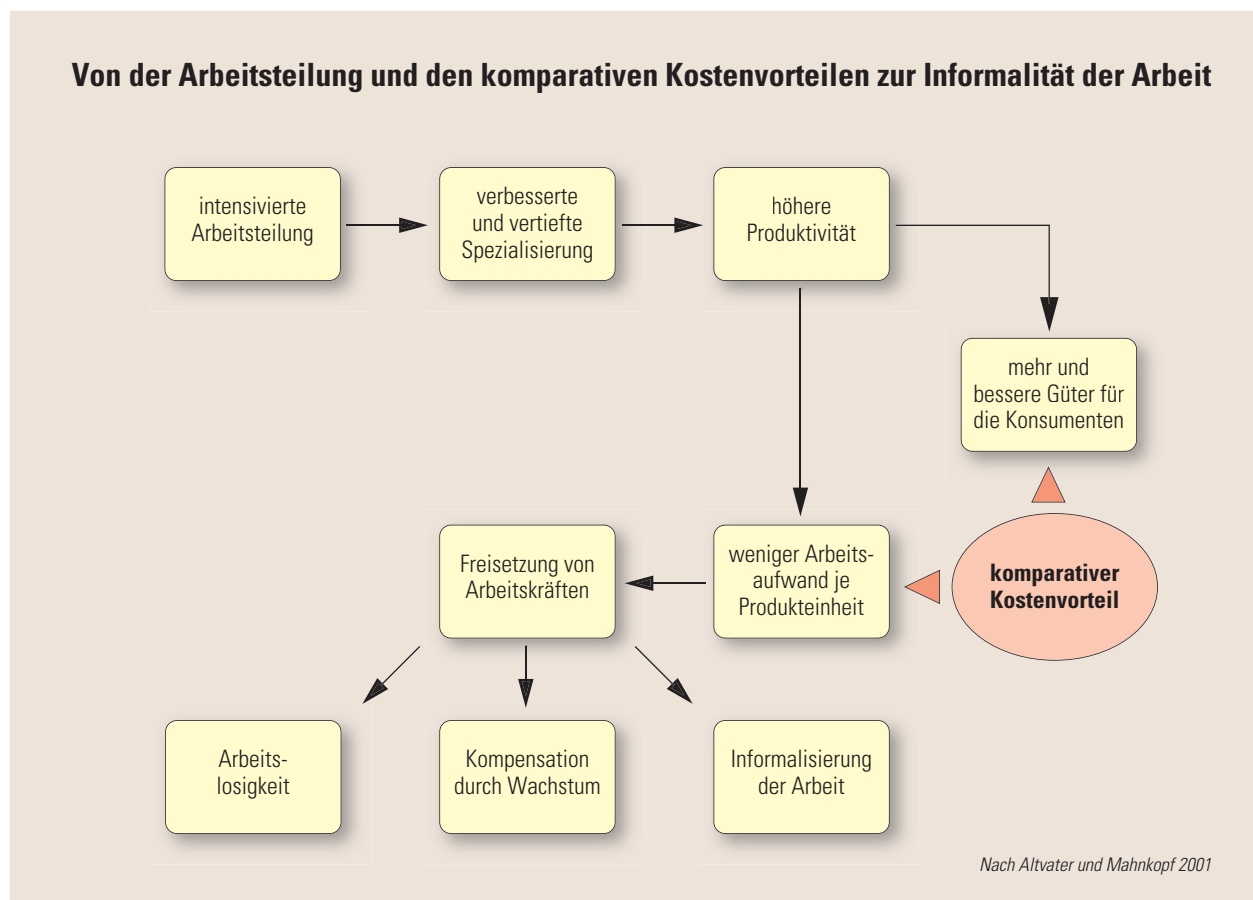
Von der Arbeitsteilung und den komparativen Kostenvorteilen zur Informalität der Arbeit

intensivierte Arbeitsteilung

verbesserte und vertiefte Spezialisierung

höhere Produktivität

mehr und bessere Güter für die Konsumenten

Freisetzung von Arbeitskräften

weniger Arbeitsaufwand je Produkteinheit

komparativer Kostenvorteil

Arbeitslosigkeit

Kompensation durch Wachstum

Informalisierung der Arbeit

Nach Altvater und Mahnkopf 2001